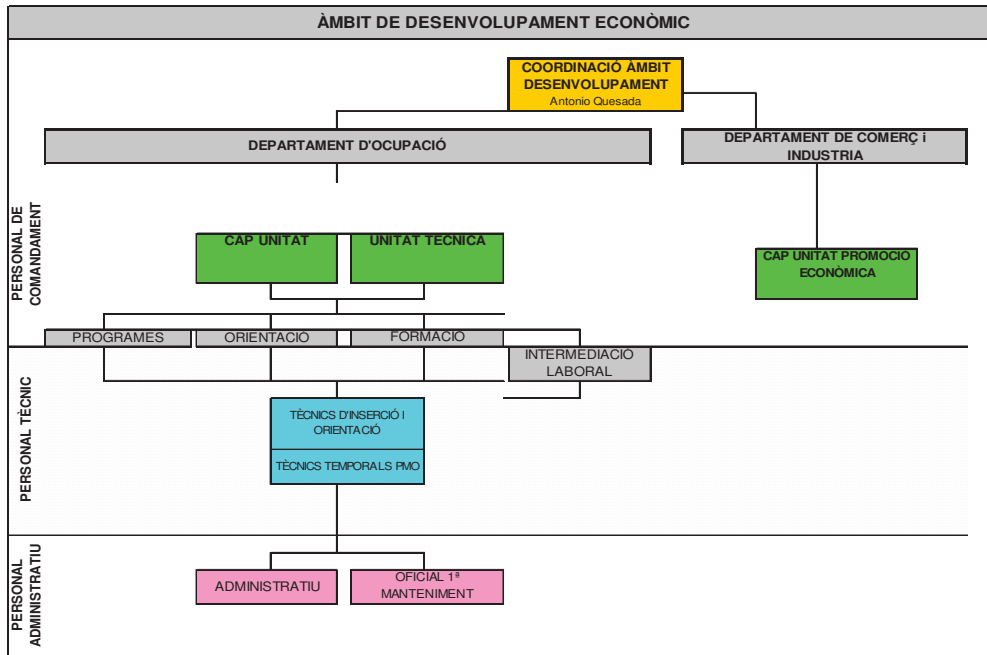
ÀMBIT DE DESENVOLUPAMENT ECONÒMIC

COORDINACIÓ ÀMBIT DESENVOLUPAMENT
Antonio Quesada

DEPARTAMENT D'OCUPACIÓ

DEPARTAMENT DE COMERÇ i INDUSTRIA

PERSONAL DE COMANDAMENT

CAP UNITAT

UNITAT TECNICA

CAP UNITAT PROMOCIO ECONÒMICA

PROGRAMES

ORIENTACIO

FORMACIO

INTERMEDIACIO LABORAL

PERSONAL TÈCNIC

TÈCNICS D'INSERCIÓ I ORIENTACIÓ

TÈCNICS TEMPORALS PMO

PERSONAL ADMINISTRATIU

ADMINISTRATIU

OFICIAL 1ª MANTENIMENT